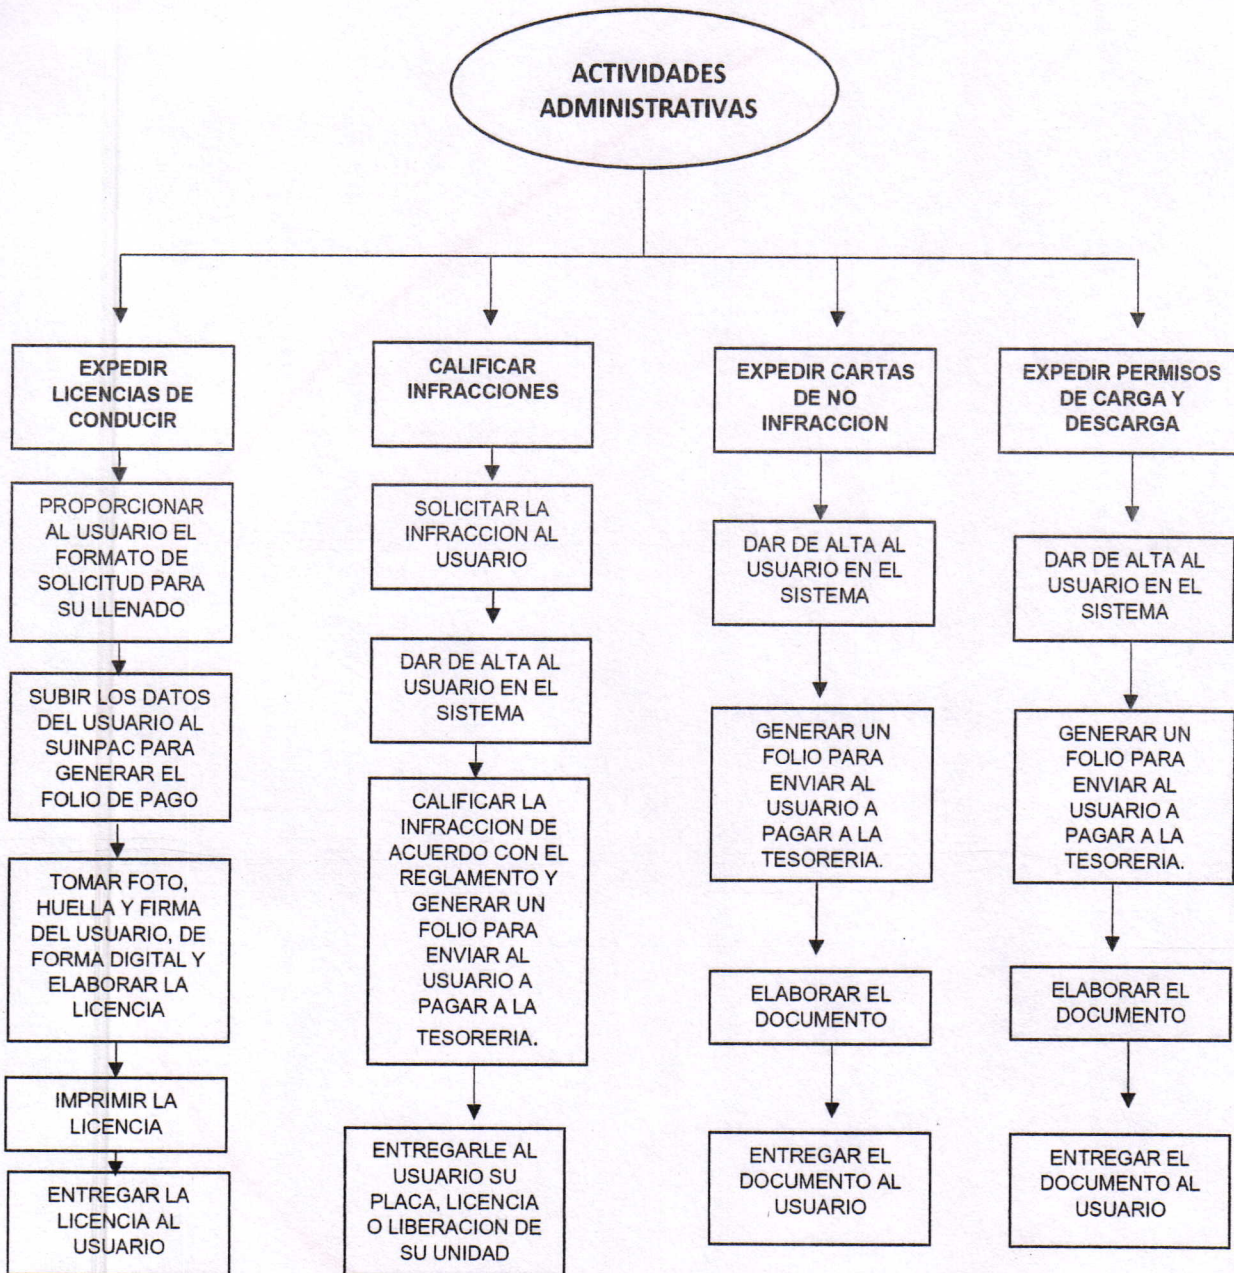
ACTIVIDADES ADMINISTRATIVAS

EXPEDIR LICENCIAS DE CONDUCIR

PROPORCIONAR AL USUARIO EL FORMATO DE SOLICITUD PARA SU LLENADO

SUBIR LOS DATOS DEL USUARIO AL SUINPAC PARA GENERAR EL FOLIO DE PAGO

TOMAR FOTO, HUELLA Y FIRMA DEL USUARIO, DE FORMA DIGITAL Y ELABORAR LA LICENCIA

IMPRIMIR LA LICENCIA

ENTREGAR LA LICENCIA AL USUARIO

CALIFICAR INFRACCIONES

SOLICITAR LA INFRACCION AL USUARIO

DAR DE ALTA AL USUARIO EN EL SISTEMA

CALIFICAR LA INFRACCION DE ACUERDO CON EL REGLAMENTO Y GENERAR UN FOLIO PARA ENVIAR AL USUARIO A PAGAR A LA TESORERIA.

ENTREGARLE AL USUARIO SU PLACA, LICENCIA O LIBERACION DE SU UNIDAD

EXPEDIR CARTAS DE NO INFRACCION

DAR DE ALTA AL USUARIO EN EL SISTEMA

GENERAR UN FOLIO PARA ENVIAR AL USUARIO A PAGAR A LA TESORERIA.

ELABORAR EL DOCUMENTO

ENTREGAR EL DOCUMENTO AL USUARIO

EXPEDIR PERMISOS DE CARGA Y DESCARGA

DAR DE ALTA AL USUARIO EN EL SISTEMA

GENERAR UN FOLIO PARA ENVIAR AL USUARIO A PAGAR A LA TESORERIA.

ELABORAR EL DOCUMENTO

ENTREGAR EL DOCUMENTO AL USUARIO